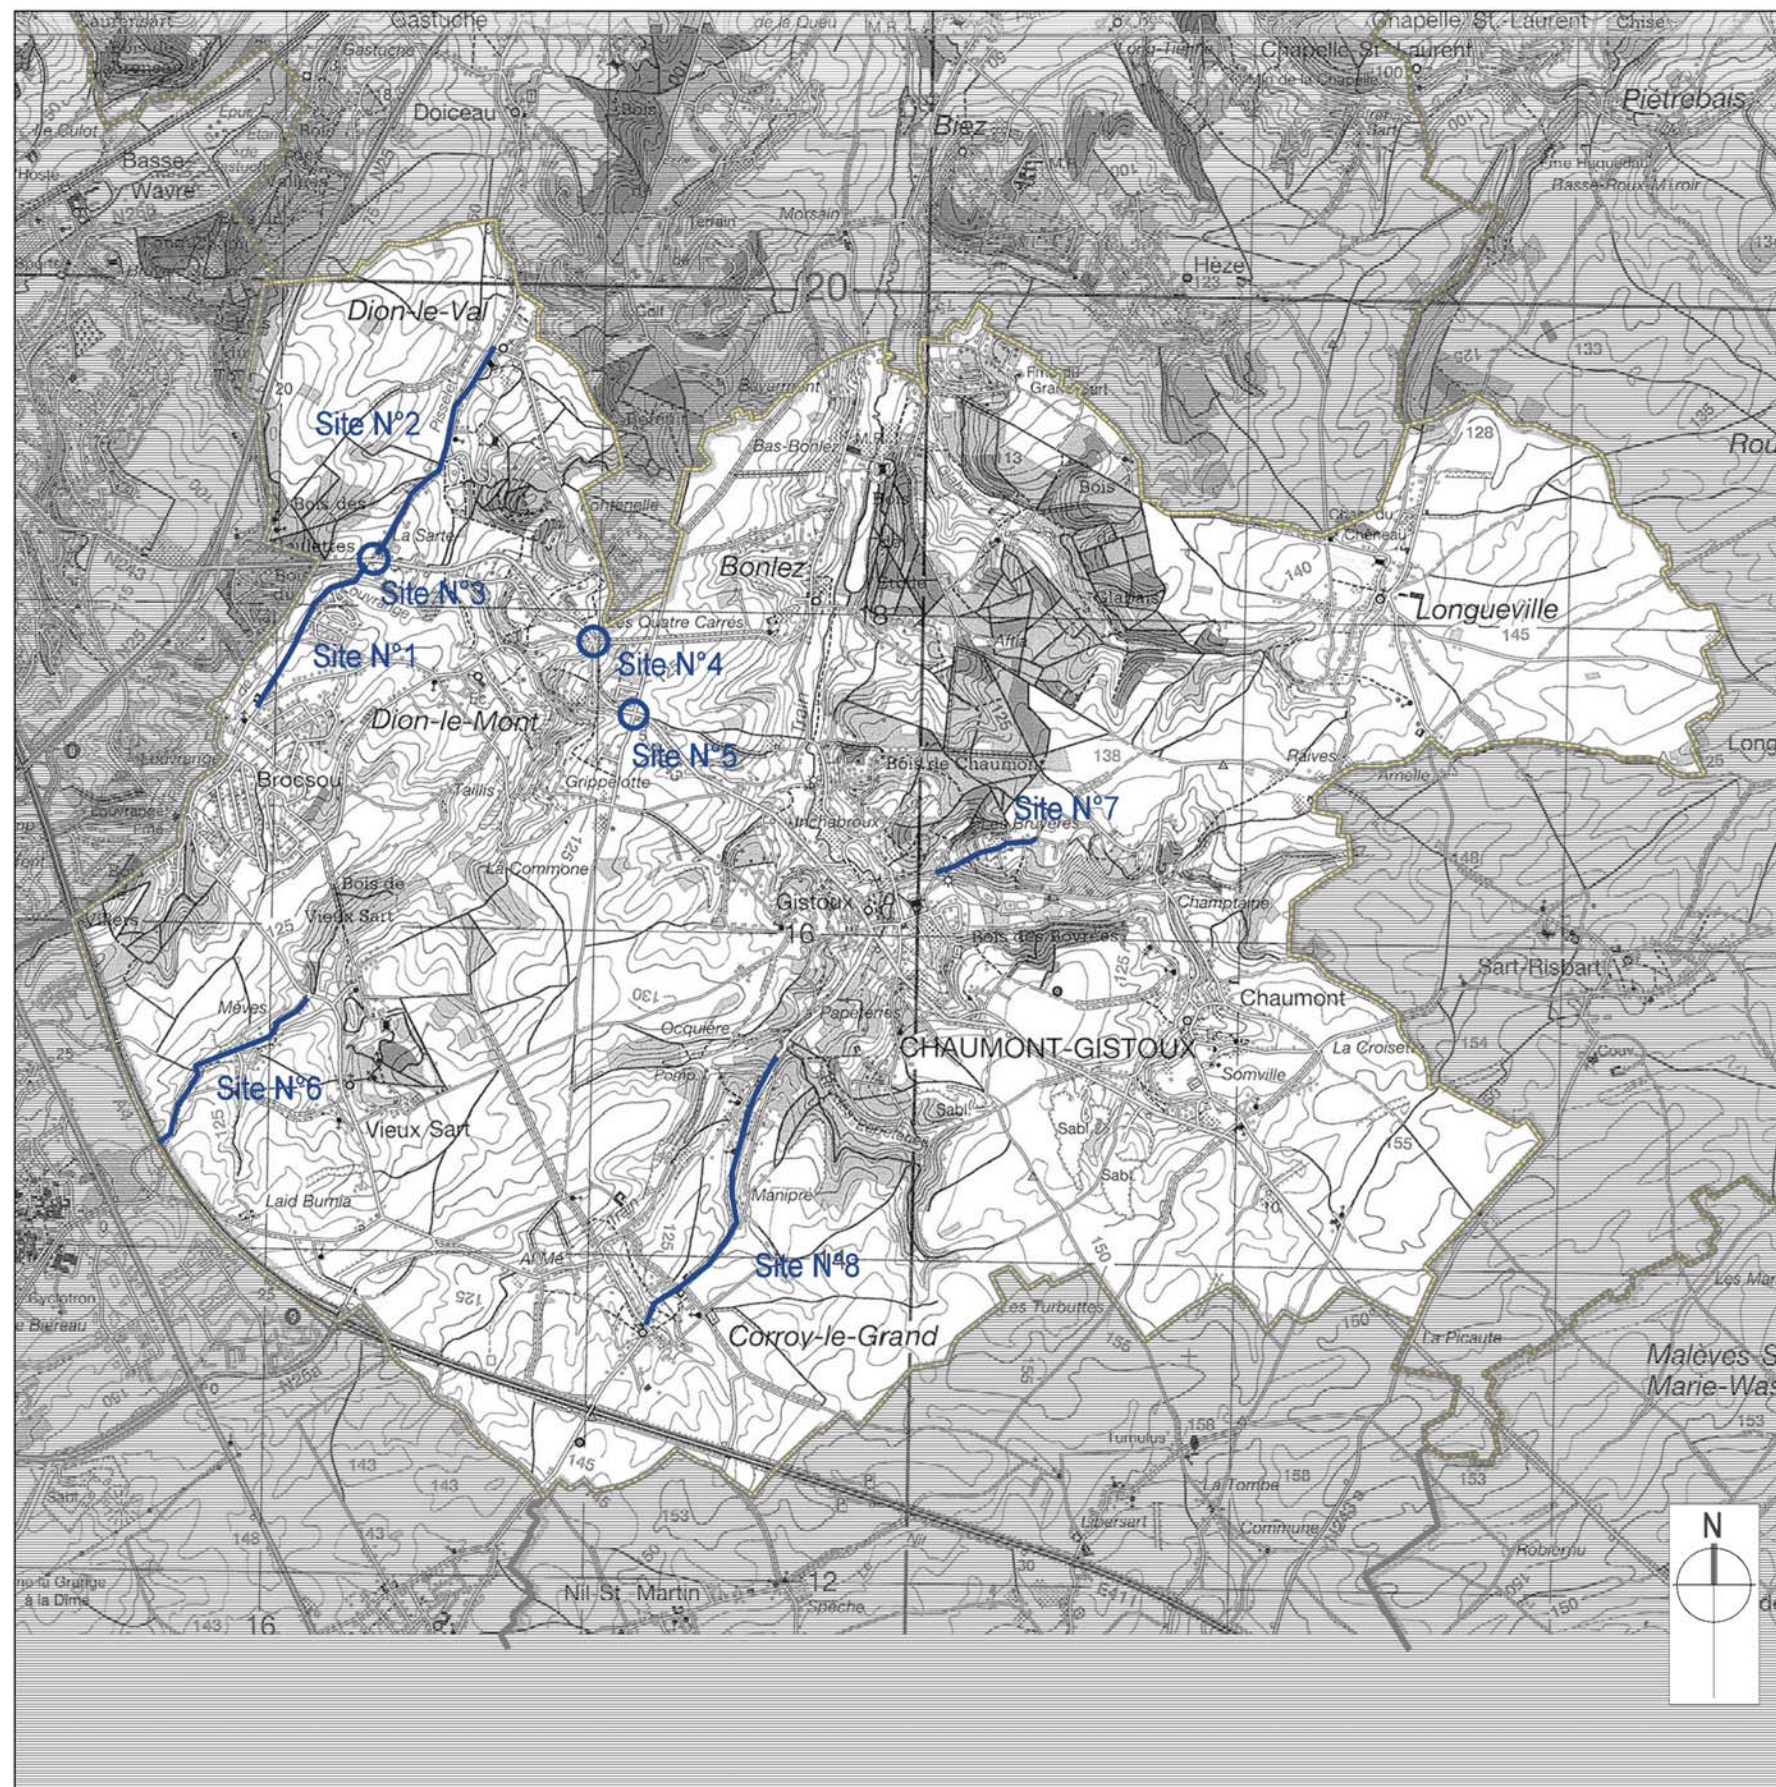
Gastuche
Chapelle-St-Laurent
Chapelle-St-Laurent
Piètrebais
Doiceau
Biez
Basse-Wavre
Hèze
20
Dion-le-Val
Site N°2
Site N°3
Site N°1
Site N°4
Site N°5
Bonlez
Longueville
Dion-le-Mont
Brocsou
Bois de Chaumont
Site N°7
Gistoux
16
Bois de Vieux Sart
Chaumont
CHAUMONT-GISTOUX
Site N°6
Vieux Sart
Site N°8
Corroy-le-Grand
Sart-Risbart
Malèves-S
Marie-Was
Nil-St-Martin
12
16
N